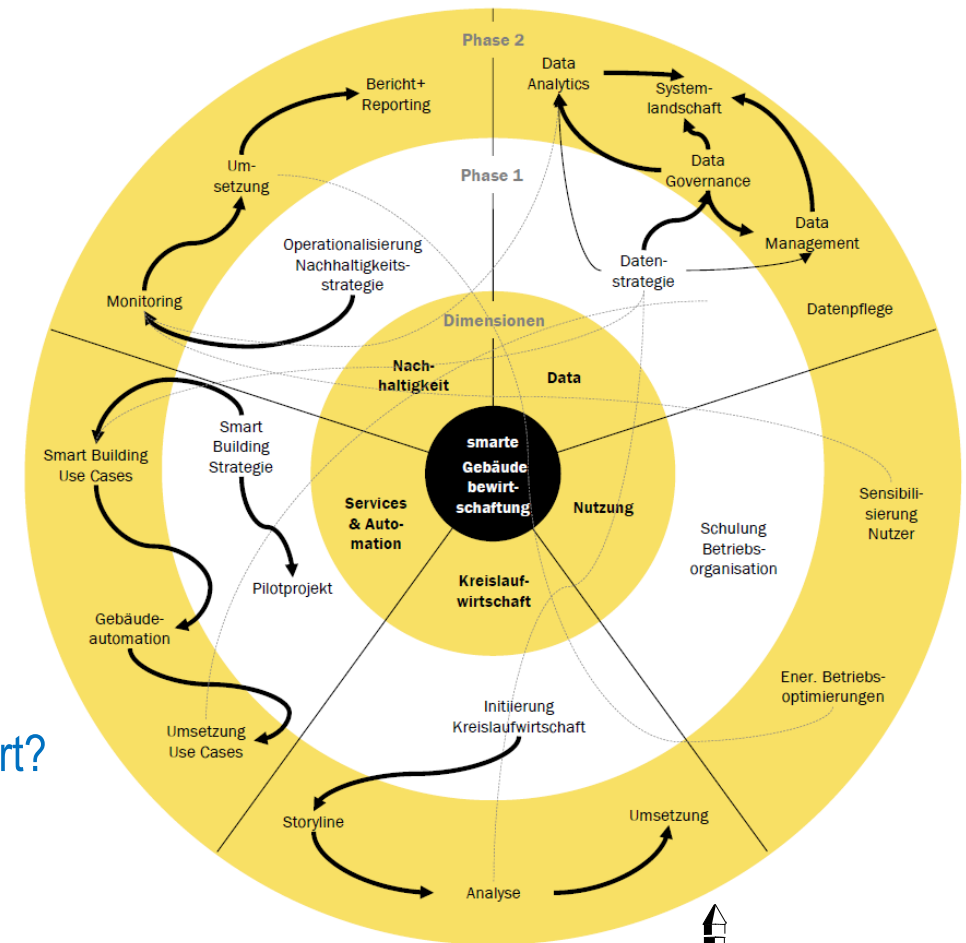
Phase 2

Phase 1

Dimensionen

Bericht+ Reporting

Um-setzung

Monitoring

Operationalisierung Nachhaltigkeits-strategie

Data Analytics

System-landschaft

Data Governance

Data Management

Daten-strategie

Datenpflege

Nach-haltigkeit

Data

smarte Gebäude bewirt-schaftung

Services & Auto-mation

Nutzung

Kreislauf-wirtschaft

Smart Building Use Cases

Smart Building Strategie

Pilotprojekt

Gebäude-automation

Umsetzung Use Cases

Schulung Betriebs-organisation

Sensibili-sierung Nutzer

Ener. Betriebs-optimierungen

Initiierung Kreislaufwirtschaft

Storyline

Umsetzung

Analyse

rt?